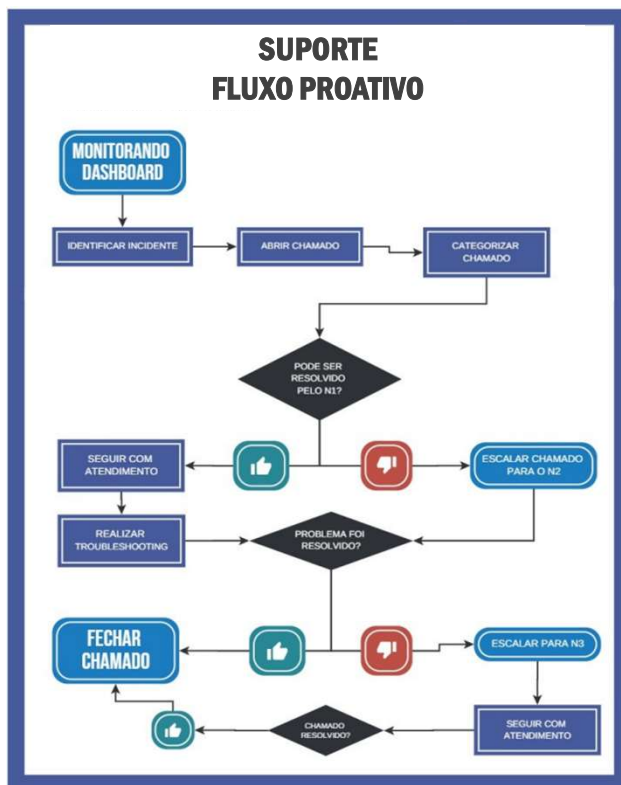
SUPORTE
FLUXO PROATIVO

MONITORANDO DASHBOARD

IDENTIFICAR INCIDENTE

ABRIR CHAMADO

CATEGORIZAR CHAMADO

PODE SER RESOLVIDO PELO N1?

SEGUIR COM ATENDIMENTO

ESCALAR CHAMADO PARA O N2

REALIZAR TROUBLESHOOTING

PROBLEMA FOI RESOLVIDO?

FECHAR CHAMADO

ESCALAR PARA N3

CHAMADO RESOLVIDO?

SEGUIR COM ATENDIMENTO